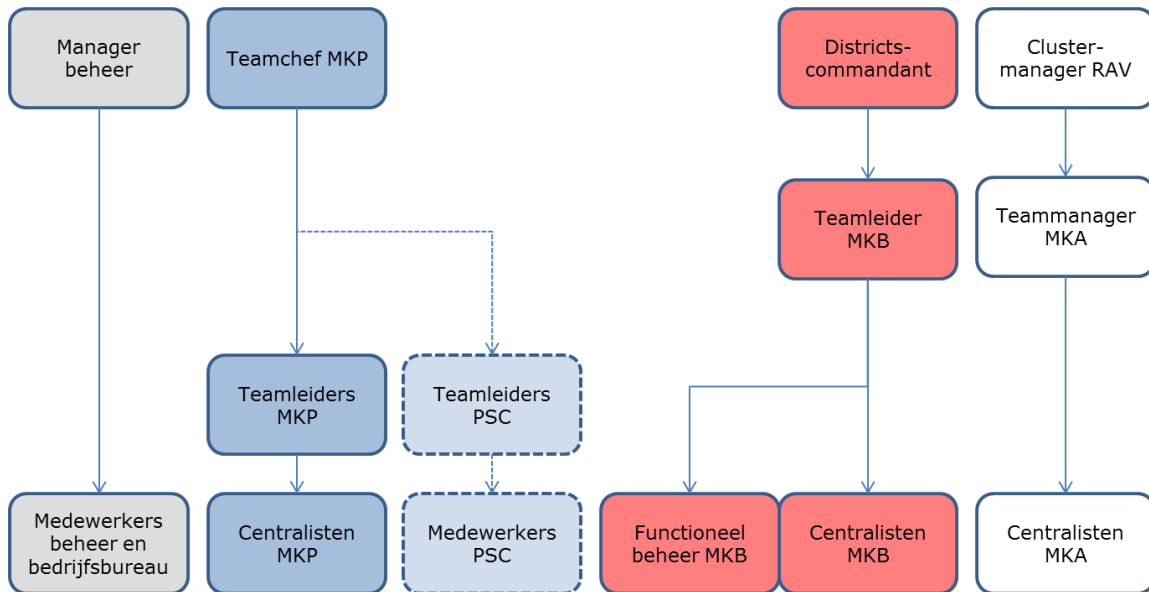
Manager beheer

Teamchef MKP

Districts-commandant

Cluster-manager RAV

Teamleider MKB

Teammanager MKA

Teamleiders MKP

Teamleiders PSC

Medewerkers beheer en bedrijfsbureau

Centralisten MKP

Medewerkers PSC

Functioneel beheer MKB

Centralisten MKB

Centralisten MKA